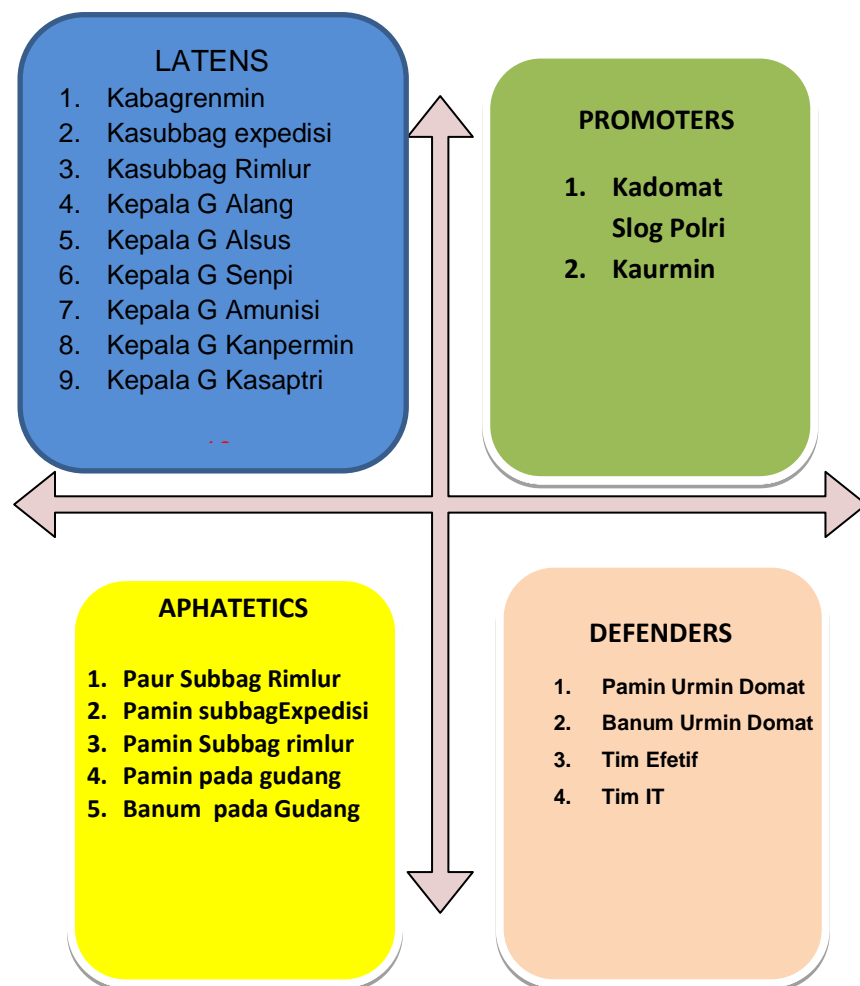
LATENS

1. Kabagrenmin
2. Kasubbag expedisi
3. Kasubbag Rimlur
4. Kepala G Alang
5. Kepala G Alsus
6. Kepala G Senpi
7. Kepala G Amunisi
8. Kepala G Kanpermin
9. Kepala G Kasaptri

PROMOTERS

1. Kadomat Slog Polri
2. Kaurmin

APHATETICS

1. Paur Subbag Rimlur
2. Pamin subbagExpedisi
3. Pamin Subbag rimlur
4. Pamin pada gudang
5. Banum pada Gudang

DEFENDERS

1. Pamin Urmin Domat
2. Banum Urmin Domat
3. Tim Efetif
4. Tim IT